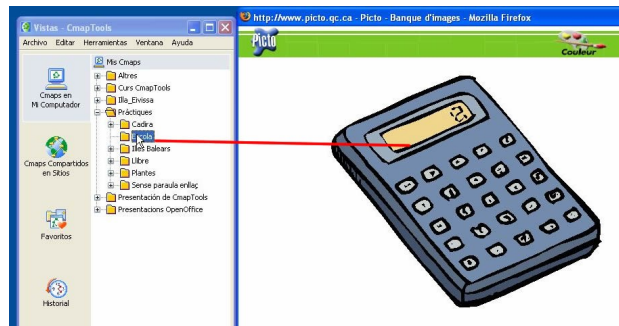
Vistas - CmapTools
Archivo Editar Herramientas Ventana Ayuda
Cmaps en Mi Computador
Cmaps Compartidos en Sitios
Favoritos
Historial
Mis Cmaps
Altres
Curs CmapTools
Illa_Eivissa
Pràctiques
Cadira
Escola
Illes Balears
Llibre
Plantes
Sense paraula enllaç
Presentación de CmapTools
Presentacions OpenOffice

http://www.picto.qc.ca - Picto - Banque d'images - Mozilla Firefox
Picto
Couleur
12